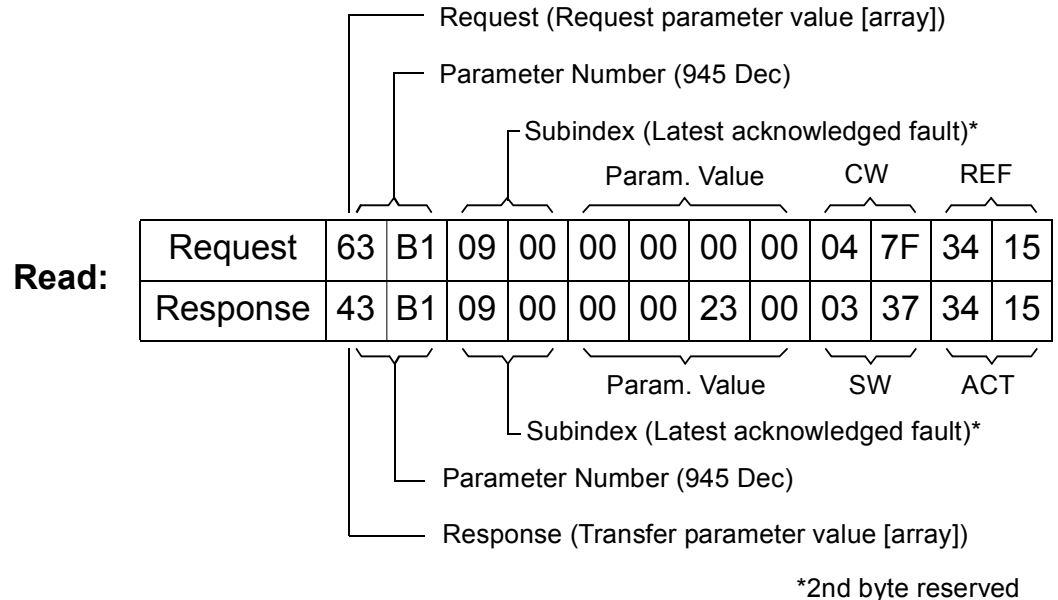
Request (Request parameter value [array])

Parameter Number (945 Dec)

Subindex (Latest acknowledged fault)*

Param. Value

CW

REF

Read:

| Request | 63 | B1 | 09 | 00 | 00 | 00 | 00 | 00 | 04 | 7F | 34 | 15 |
|---|---|---|---|---|---|---|---|---|---|---|---|---|
| Response | 43 | B1 | 09 | 00 | 00 | 00 | 23 | 00 | 03 | 37 | 34 | 15 |

Param. Value

SW

ACT

Subindex (Latest acknowledged fault)*

Parameter Number (945 Dec)

Response (Transfer parameter value [array])

*2nd byte reserved